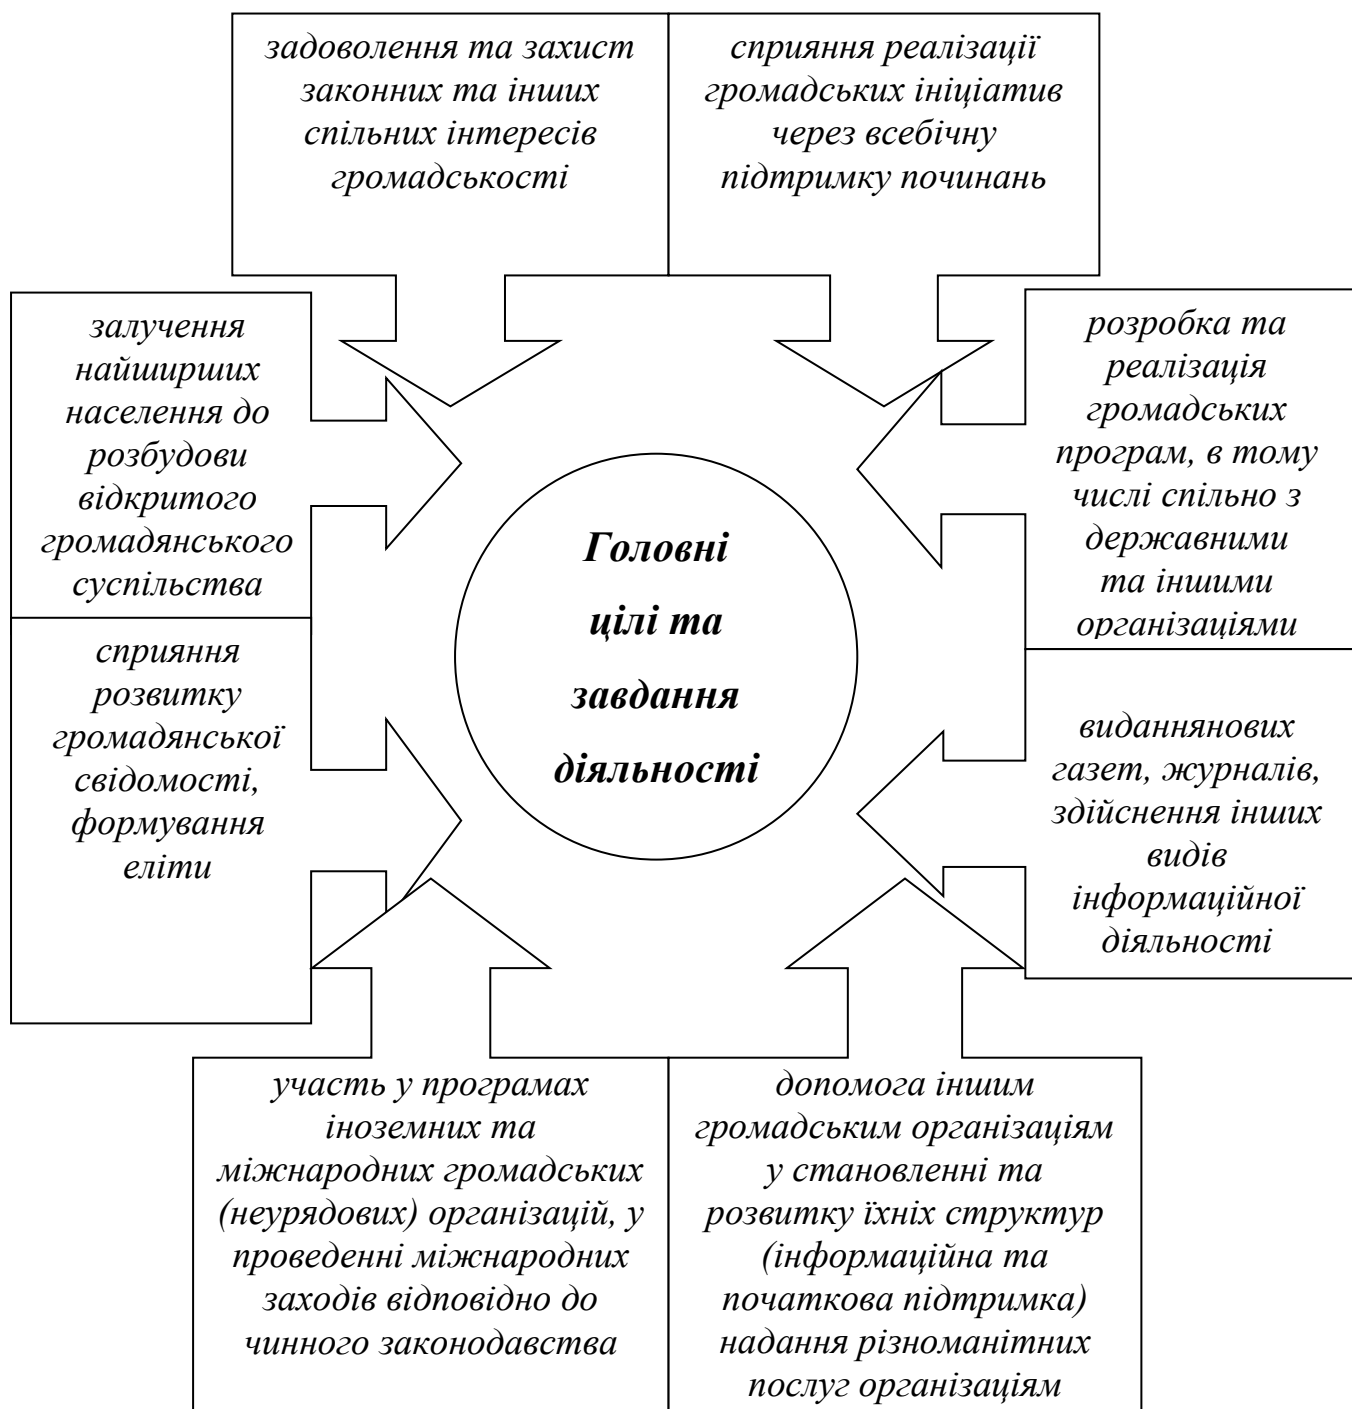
задоволення та захист законних та інших спільних інтересів громадськості

сприяння реалізації громадських ініціатив через всебічну підтримку починань

залучення найширших населення до розбудови відкритого громадянського суспільства

розробка та реалізація громадських програм, в тому числі спільно з державними та іншими організаціями

Головні цілі та завдання діяльності

сприяння розвитку громадянської свідомості, формування еліти

виданнянових газет, журналів, здійснення інших видів інформаційної діяльності

участь у програмах іноземних та міжнародних громадських (неурядових) організацій, у проведенні міжнародних заходів відповідно до чинного законодавства

допомога іншим громадським організаціям у становленні та розвитку їхніх структур (інформаційна та початкова підтримка) надання різноманітних послуг організаціям